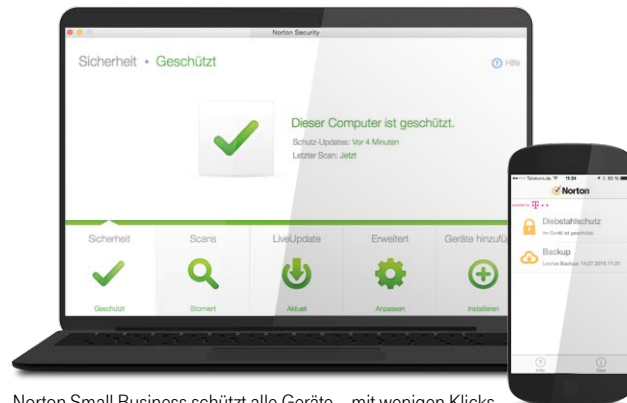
Norton Security

Sicherheit • Geschützt

Hilfe

Dieser Computer ist geschützt.

Schutz-Updates: Vor 4 Minuten

Letzter Scan: Jetzt

Sicherheit

Geschützt

Scans

Storniert

LiveUpdate

Aktuell

Erweitert

Anpassen

Geräte hinzufü

Installieren

Telekom.de 11:34

Norton

Diebstahlschutz

Ihr Gerät ist geschützt.

Backup

Letztes Backup: 14.07.2015 11:31

Hilfe

Über

Norton Small Business schützt alle Geräte – mit wenigen Klicks.